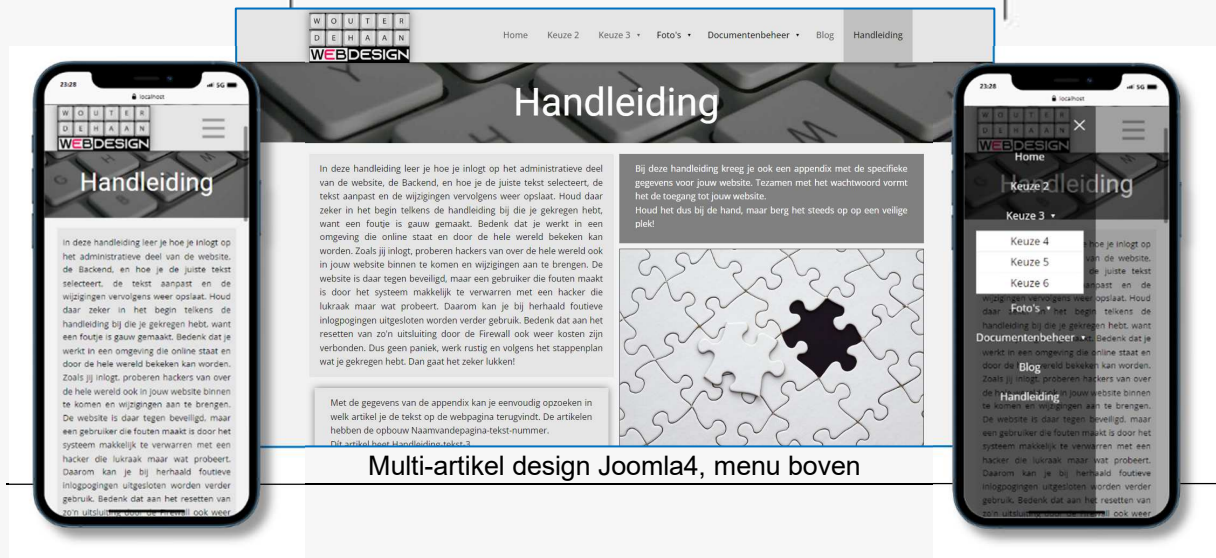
W O U T E R
D E H A A N
WEBDESIGN

Home Keuze 2 Keuze 3 ▾ Foto's ▾ Documentenbeheer ▾ Blog Handleiding

Handleiding

In deze handleiding leer je hoe je inlogt op het administratieve deel van de website, de Backend, en hoe je de juiste tekst selecteert, de tekst aanpast en de wijzigingen vervolgens weer opslaat. Houd daar zeker in het begin telkens de handleiding bij die je gekregen hebt, want een foutje is gauw gemaakt. Bedenk dat je werkt in een omgeving die online staat en door de hele wereld bekeken kan worden. Zoals jij inlogt, proberen hackers van over de hele wereld ook in jouw website binnen te komen en wijzigingen aan te brengen. De website is daar tegen beveiligd, maar een gebruiker die fouten maakt is door het systeem makkelijk te verwarren met een hacker die lukraak maar wat probeert. Daarom kan je bij herhaald foutieve inlogpogingen uitgesloten worden verder gebruik. Bedenk dat aan het resetten van zo'n uitsluiting door de Firewall ook weer kosten zijn verbonden. Dus geen paniek, werk rustig en volgens het stappenplan wat je gekregen hebt. Dan gaat het zeker lukken!

Bij deze handleiding kreeg je ook een appendix met de specifieke gegevens voor jouw website. Tezamen met het wachtwoord vormt het de toegang tot jouw website.
Houd het dus bij de hand, maar berg het steeds op op een veilige plek!

Met de gegevens van de appendix kan je eenvoudig opzoeken in welk artikel je de tekst op de webpagina terugvindt. De artikelen hebben de opbouw Naamvandepagina-tekst-nummer.
Dit artikel heet Handleiding-tekst-3

Multi-artikel design Joomla4, menu boven

23:28 5G
localhost
W O U T E R
D E H A A N
WEBDESIGN
Handleiding
In deze handleiding leer je hoe je inlogt op het administratieve deel van de website, de Backend, en hoe je de juiste tekst selecteert, de tekst aanpast en de wijzigingen vervolgens weer opslaat. Houd daar zeker in het begin telkens de handleiding bij die je gekregen hebt, want een foutje is gauw gemaakt. Bedenk dat je werkt in een omgeving die online staat en door de hele wereld bekeken kan worden. Zoals jij inlogt, proberen hackers van over de hele wereld ook in jouw website binnen te komen en wijzigingen aan te brengen. De website is daar tegen beveiligd, maar een gebruiker die fouten maakt is door het systeem makkelijk te verwarren met een hacker die lukraak maar wat probeert. Daarom kan je bij herhaald foutieve inlogpogingen uitgesloten worden verder gebruik. Bedenk dat aan het resetten van zo'n uitsluiting door de Firewall ook weer

23:28 5G
localhost
×
Home
Keuze 2
Keuze 3 ▾
Keuze 4
Keuze 5
Keuze 6
Foto's ▾
Documentenbeheer ▾
Blog
Handleiding